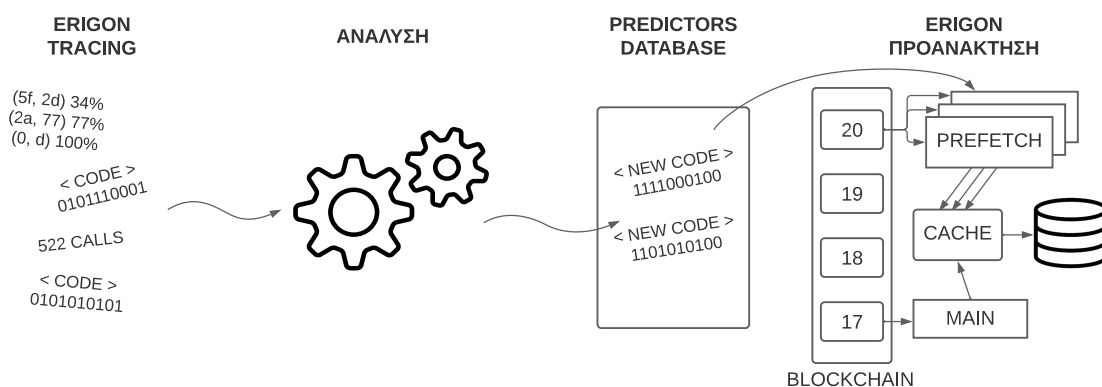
ERIGON TRACING

ΑΝΑΛΥΣΗ

PREDICTORS DATABASE

ERIGON ΠΡΟΑΝΑΚΤΗΣΗ

(5f, 2d) 34%
(2a, 77) 77%
(0, d) 100%

< CODE >
0101110001

522 CALLS

< CODE >
0101010101

< NEW CODE >
1111000100

< NEW CODE >
1101010100

20

19

18

17

BLOCKCHAIN

PREFETCH

CACHE

MAIN